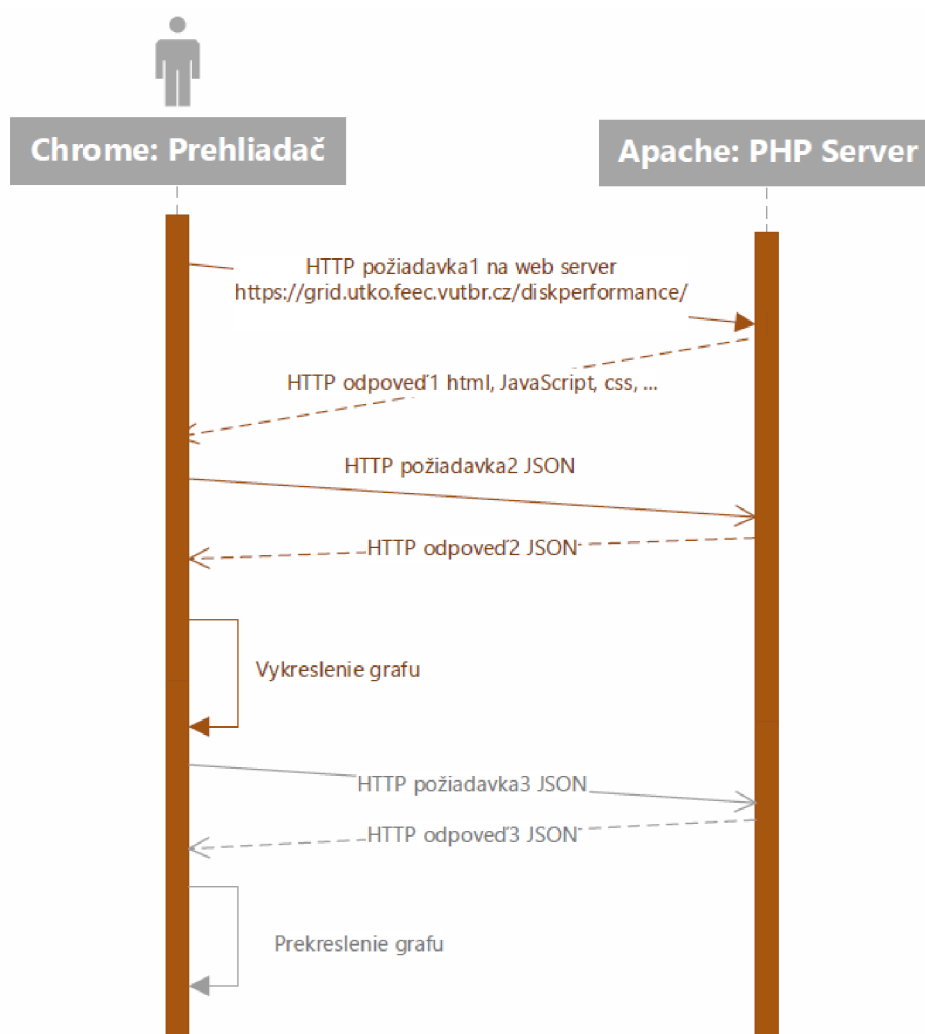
Chrome: Prehliadač

Apache: PHP Server

HTTP požiadavka1 na web server https://grid.utko.feec.vutbr.cz/diskperformance/

HTTP odpoveď1 html, JavaScript, css, ...

HTTP požiadavka2 JSON

HTTP odpoveď2 JSON

Vykreslenie grafu

HTTP požiadavka3 JSON

HTTP odpoveď3 JSON

Prekreslenie grafu